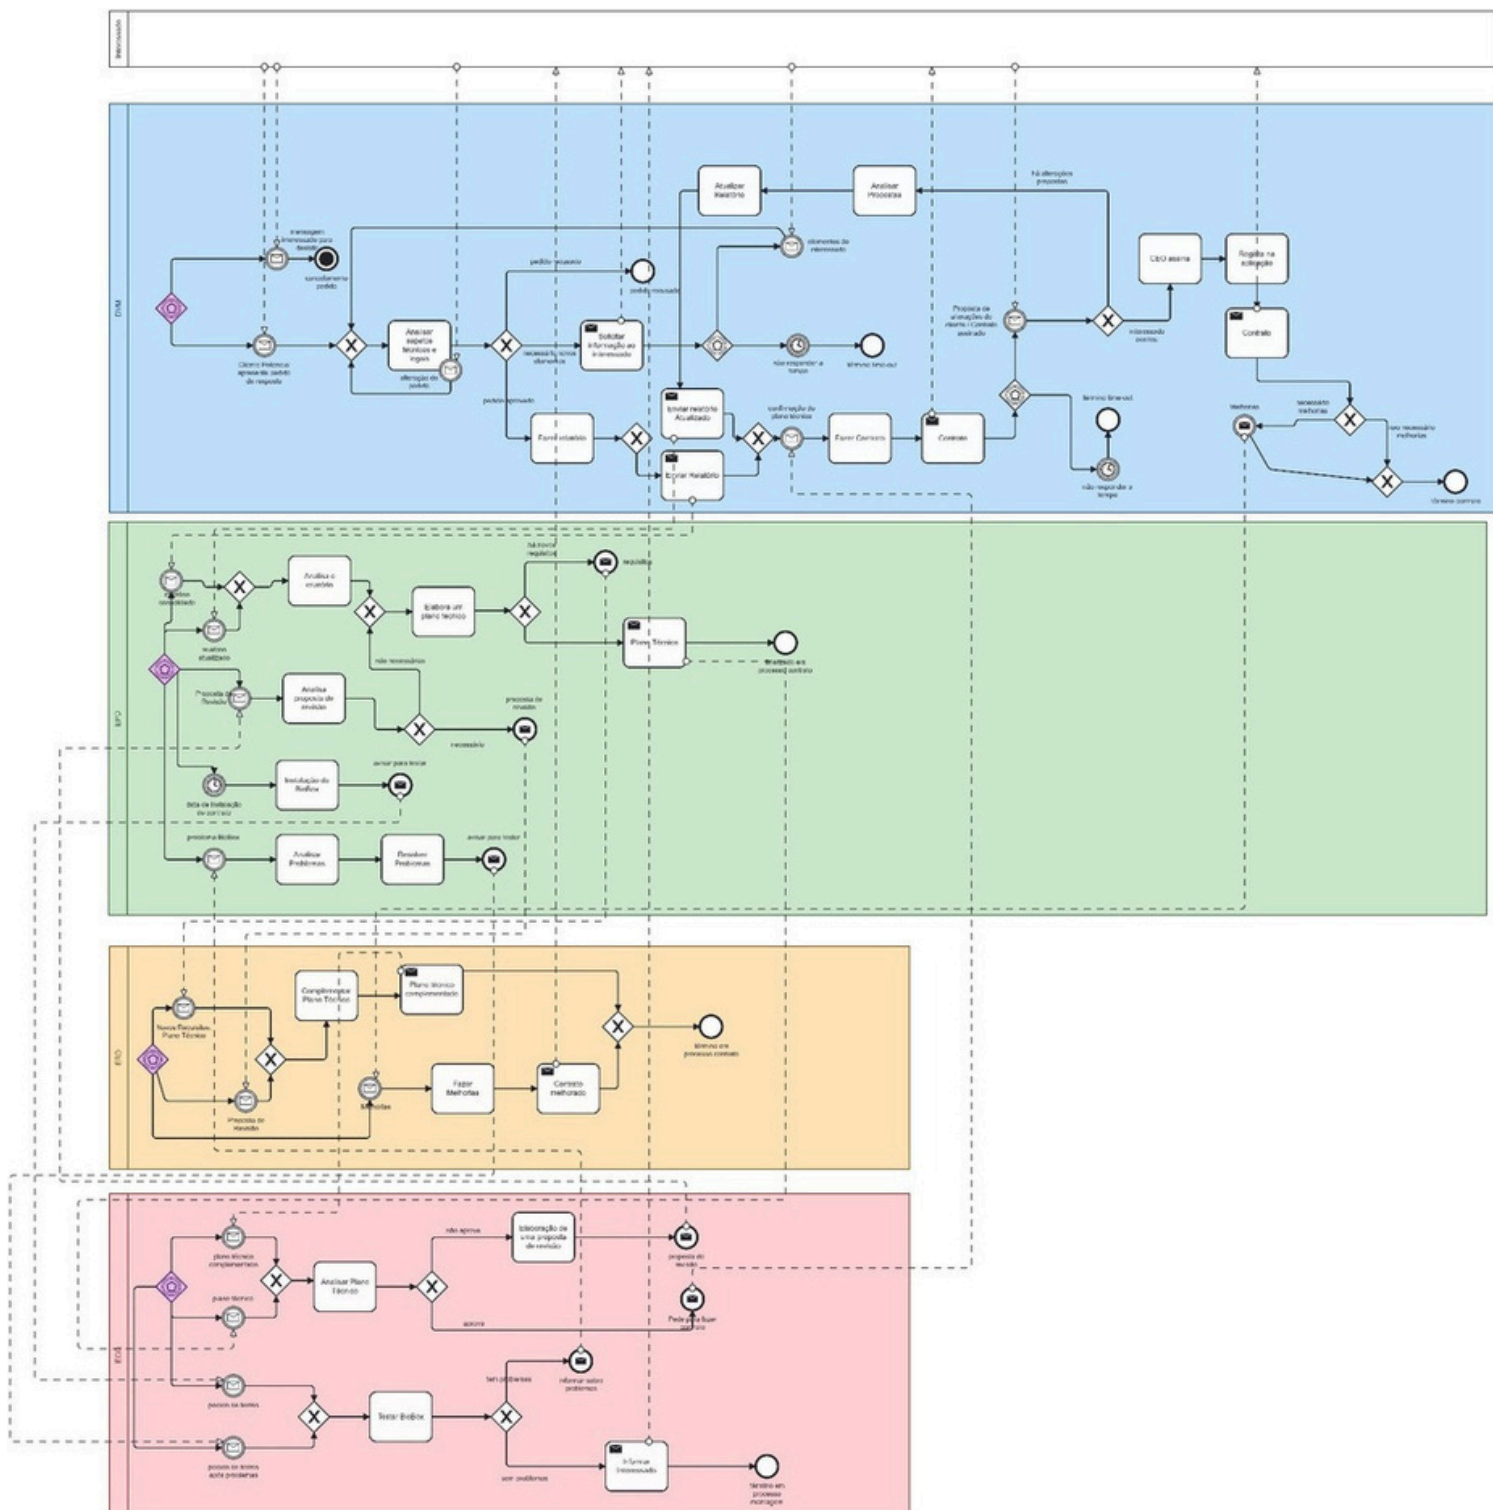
Interessado

DVM

Atualizar Relatório
Analisar Proposta
há alterações propostas
mensagem interessado para desistir
cancelamento pedido
elementos do interessado
CEO assina
Registo na aplicação
pedido recusado
pedido recusado
Cliente Potencial apresenta pedido de resposta
Analisar aspetos técnicos e legais
alteração do pedido
Solicitar informação ao interessado
necessário novos elementos
não responder a tempo
término time-out
Proposta de alterações do cliente / Contrato assinado
interessado aceitou
Contrato
pedido aprovado
Enviar relatório Atualizado
confirmação do plano técnico
término time-out
Fazer relatório
Enviar Relatório
Fazer Contrato
Contrato
não responder a tempo
Melhorias
necessário melhorias
não necessário melhorias
término contrato

EPO

recebe necessidade
relatório atualizado
Analisa o relatório
Elabora um plano técnico
há novos requisitos
requisitos
Plano Técnico
término em processo contrato
não necessários
Proposta de Revisão
Analisa proposta de revisão
necessário
proposta de revisão
data de instalação do contrato
Instalação do BioBox
avisar para testar
problema BioBox
Analisar Problemas
Resolver Problemas
avisar para testar

ERD

Novos Requisitos Plano Técnico
Complementar Plano Técnico
Plano técnico complementado
término em processo contrato
Proposta de Revisão
Melhorias
Fazer Melhorias
Contrato melhorado

EOE

plano técnico complementado
Analisar Plano Técnico
não aprova
Elaboração de uma proposta de revisão
proposta de revisão
plano técnico
aprova
Pede para fazer contrato
tem problemas
informar sobre problemas
pronto para testar
Testar BioBox
pronto para testar após problemas
sem problemas
Informar Interessado
término em processo montagem